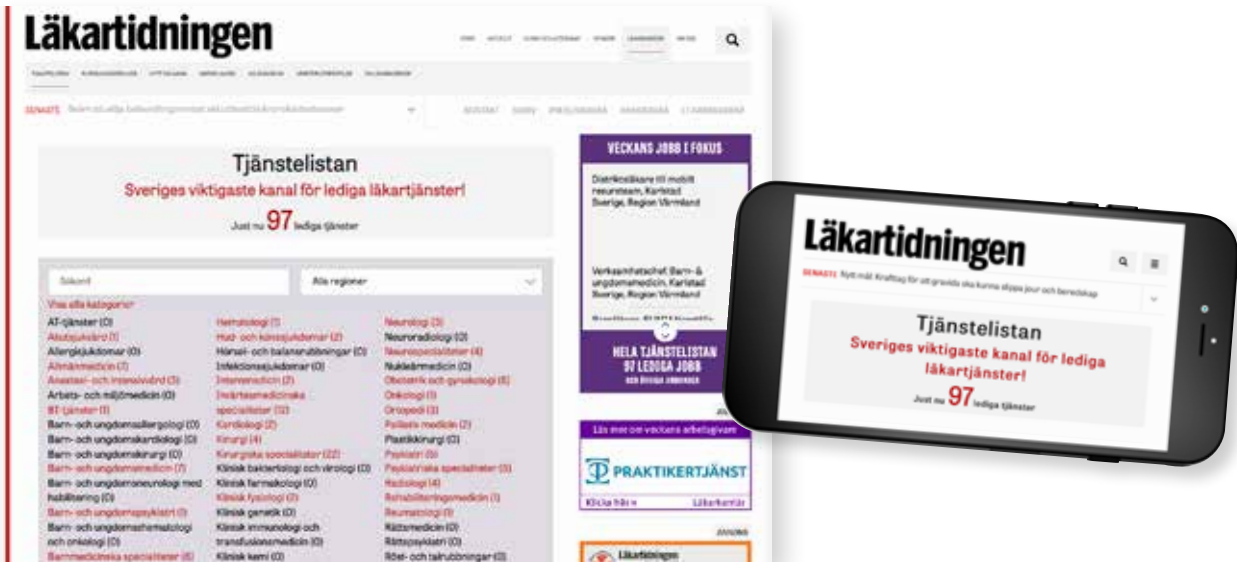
Läkartidningen

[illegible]

SENASTE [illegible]

Tjänstelistan
Sveriges viktigaste kanal för lediga läkartjänster!
Just nu 97 lediga tjänster

Sökord
Alla regioner
Visa alla kategorier

AT-tjänster (0)
Akutsjukvård (1)
Allergisjukdomar (0)
Allmänmedicin (7)
Anestesi- och intensivvård (3)
Arbets- och miljömedicin (0)
BT-tjänster (1)
Barn- och ungdomsallergologi (0)
Barn- och ungdomskardiologi (0)
Barn- och ungdomskirurgi (0)
Barn- och ungdomsmedicin (7)
Barn- och ungdomsneurologi med habilitering (0)
Barn- och ungdomspsykiatri (1)
Barn- och ungdomshematologi och onkologi (0)
Barnmedicinska specialiteter (6)

Hematologi (1)
Hud- och könssjukdomar (2)
Hörsel- och balansrubbningar (0)
Infektionssjukdomar (0)
Internmedicin (2)
Invärtesmedicinska specialiteter (13)
Kardiologi (2)
Kirurgi (4)
Kirurgiska specialiteter (22)
Klinisk bakteriologi och virologi (0)
Klinisk farmakologi (0)
Klinisk fysiologi (2)
Klinisk genetik (0)
Klinisk immunologi och transfusionsmedicin (0)
Klinisk kemi (0)

Neurologi (3)
Neuroradiologi (0)
Neurospecialiteter (4)
Nuklearmedicin (0)
Obstetrik och gynekologi (6)
Onkologi (1)
Ortopedi (3)
Palliativ medicin (2)
Plastikkirurgi (0)
Psykiatri (9)
Psykiatriska specialiteter (9)
Radiologi (4)
Rehabiliteringsmedicin (1)
Reumatologi (1)
Rättsmedicin (0)
Rättspsykiatri (0)
Röst- och talrubbningar (0)

VECKANS JOBB I FOKUS
Distriktsläkare till mobilt neuroteam, Karlstad Sverige, Region Värmland
Verksamhetschef Barn- & ungdomsmedicin, Karlstad Sverige, Region Värmland
HELA TJÄNSTELISTAN 97 LEDIGA JOBB
Läs mer om veckans arbetsgivare
PRAKTIKERTJÄNST
Klicka här » Läkartider
ANNONS
Läkartidningen

Läkartidningen
SENASTE Nytt mål: Kraftsag för att gravida ska kunna slippa jour och beredskap
Tjänstelistan
Sveriges viktigaste kanal för lediga läkartjänster!
Just nu 97 lediga tjänster